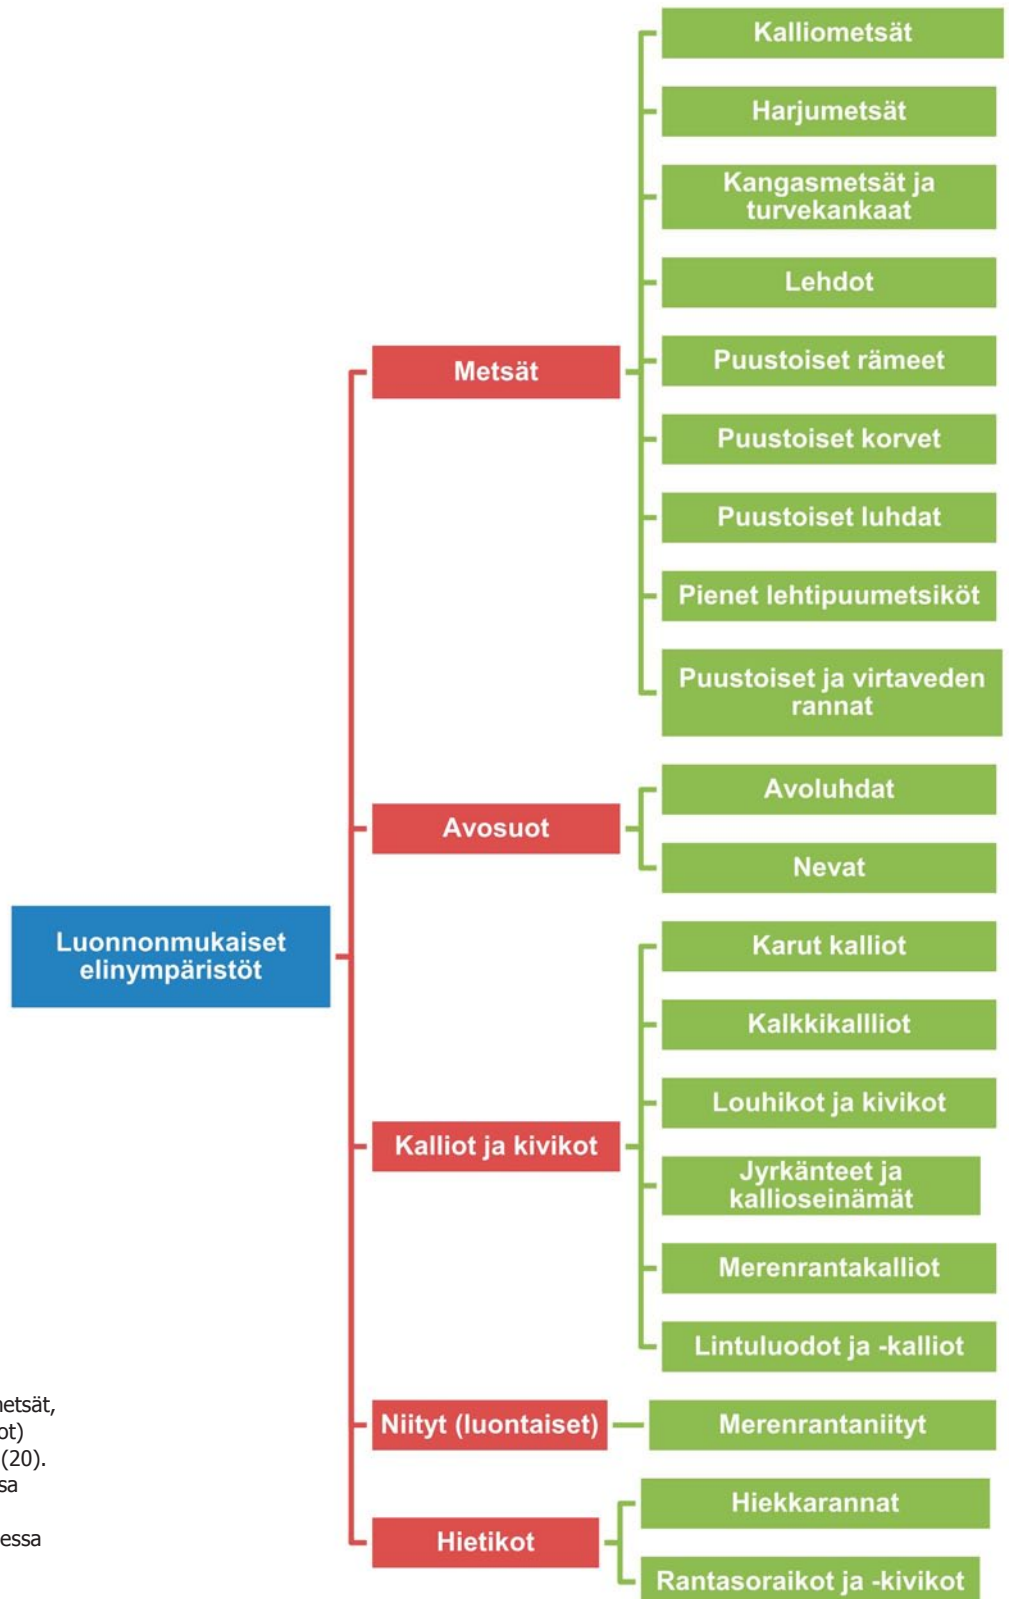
Luonnonmukaiset elinympäristöt

Metsät

Kalliometsät

Harjumetsät

Kangasmetsät ja turvekankaat

Lehdot

Puustoiset rämeet

Puustoiset korvet

Puustoiset luhdat

Pienet lehtipuumetsiköt

Puustoiset ja virtaveden rannat

Avosuot

Avoluhdat

Nevat

Kalliot ja kivikot

Karut kalliot

Kalkkikallliot

Louhikot ja kivikot

Jyrkänteet ja kallioseinämät

Merenrantakalliot

Lintuluodot ja -kalliot

Niityt (luontaiset)

Merenrantaniityt

Hietikot

Hiekkarannat

Rantasoraikot ja -kivikot

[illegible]etsät, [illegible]ot) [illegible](20). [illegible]sa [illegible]essa